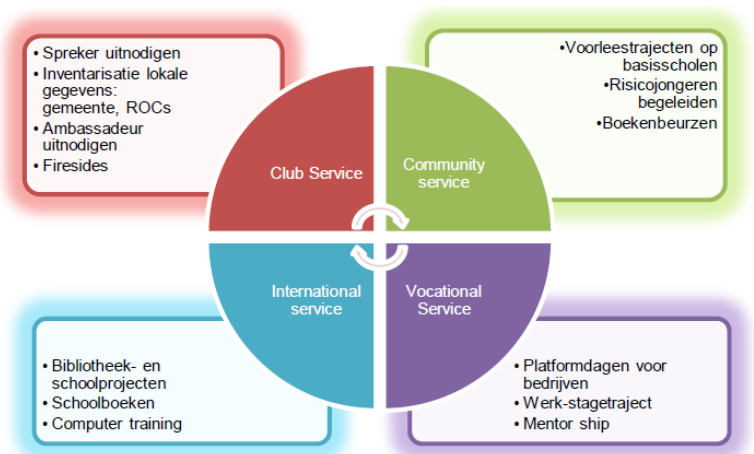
• Spreker uitnodigen
• Inventarisatie lokale gegevens: gemeente, ROCs
• Ambassadeur uitnodigen
• Firesides

•Voorleestrajecten op basisscholen
•Risicojongeren begeleiden
•Boekenbeurzen

Club Service

Community service

International service

Vocational Service

• Bibliotheek- en schoolprojecten
• Schoolboeken
• Computer training

• Platformdagen voor bedrijven
• Werk-stagetraject
• Mentor ship